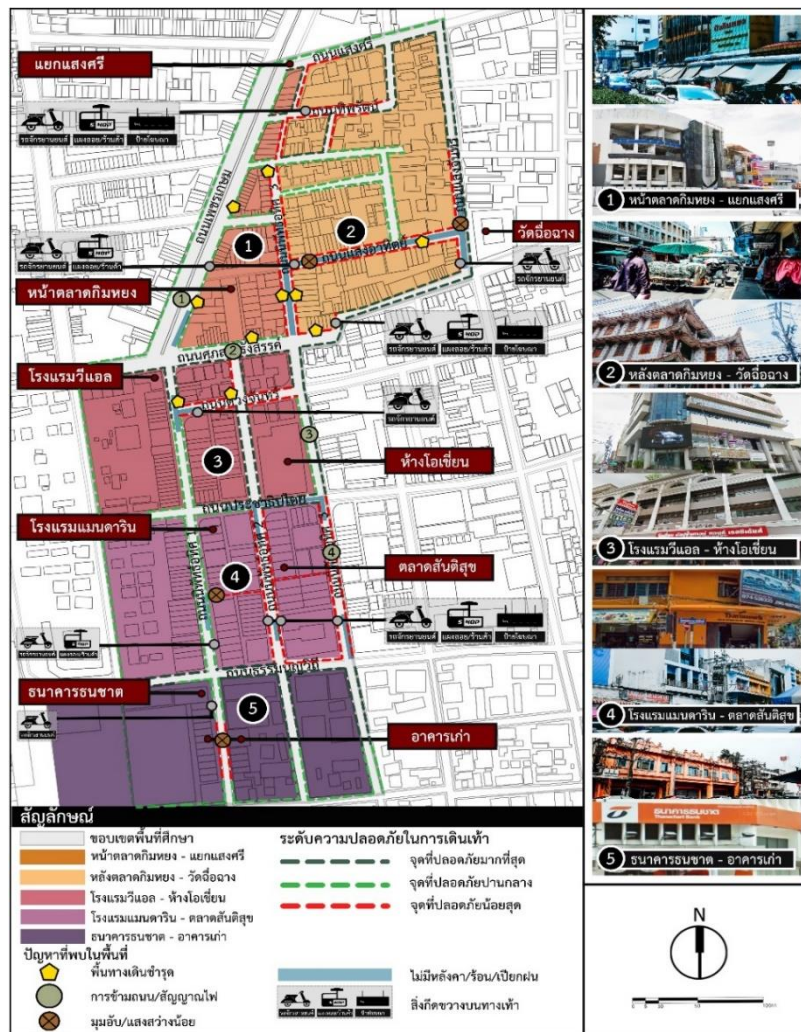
แยกแสงศรี

รถจักรยานยนต์ แผงลอย/ร้านค้า ป้ายโฆษณา

ถนนแสงศรี

ถนนเพชรเกษม

1

2

วัดอื่ออาง

รถจักรยานยนต์ แผงลอย/ร้านค้า

รถจักรยานยนต์

หน้าตลาดกิมหยง

1

รถจักรยานยนต์ แผงลอย/ร้านค้า ป้ายโฆษณา

ถนนศุภสารรังสรรค์

2

โรงแรมวีแอล

รถจักรยานยนต์

3

3

ห้างโอเชี่ยน

โรงแรมแมนดาริน

ถนนประชาธิปัตย์

4

4

ตลาดสันติสุข

รถจักรยานยนต์ แผงลอย/ร้านค้า ป้ายโฆษณา

รถจักรยานยนต์ แผงลอย/ร้านค้า

ธนาคารธนชาต

รถจักรยานยนต์

5

อาคารเก่า

1 หน้าตลาดกิมหยง - แยกแสงศรี

2 หลังตลาดกิมหยง - วัดอื่ออาง

3 โรงแรมวีแอล - ห้างโอเชี่ยน

4 โรงแรมแมนดาริน - ตลาดสันติสุข

5 ธนาคารธนชาต - อาคารเก่า

สัญลักษณ์

ขอบเขตพื้นที่ศึกษา

หน้าตลาดกิมหยง - แยกแสงศรี

หลังตลาดกิมหยง - วัดอื่ออาง

โรงแรมวีแอล - ห้างโอเชี่ยน

โรงแรมแมนดาริน - ตลาดสันติสุข

ธนาคารธนชาต - อาคารเก่า

ระดับความปลอดภัยในการเดินเท้า

จุดที่ปลอดภัยมากที่สุด

จุดที่ปลอดภัยปานกลาง

จุดที่ปลอดภัยน้อยสุด

ปัญหาที่พบในพื้นที่

พื้นทางเดินชำรุด

การข้ามถนน/สัญญาณไฟ

มุมอับ/แสงสว่างน้อย

ไม่มีหลังคา/ร้อน/เปียกฝน

สิ่งกีดขวางบนทางเท้า

N